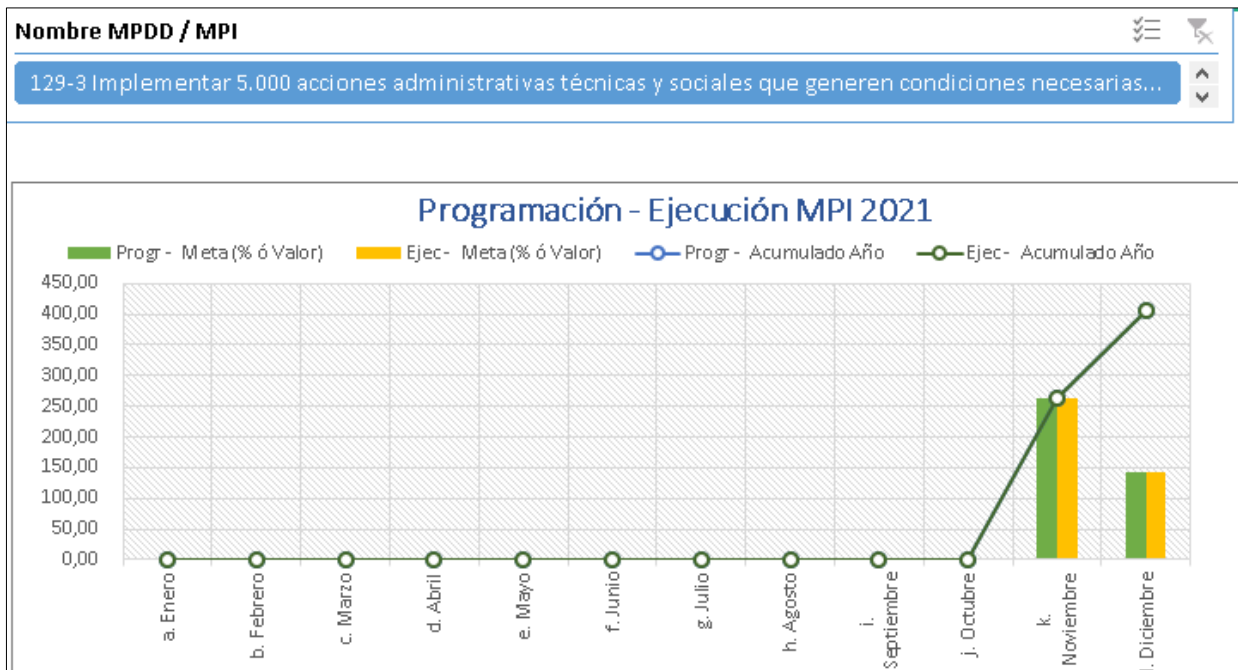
Nombre MPDD / MPI

129-3 Implementar 5.000 acciones administrativas técnicas y sociales que generen condiciones necesarias...

Programación - Ejecución MPI 2021

Progr - Meta (% ó Valor)
Ejec - Meta (% ó Valor)
Progr - Acumulado Año
Ejec - Acumulado Año

450,00
400,00
350,00
300,00
250,00
200,00
150,00
100,00
50,00
0,00

a. Enero
b. Febrero
c. Marzo
d. Abril
e. Mayo
f. Junio
g. Julio
h. Agosto
i. Septiembre
j. Octubre
k. Noviembre
l. Diciembre